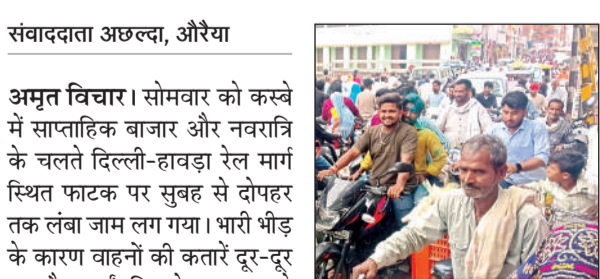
संवाददाता अछल्दा, औरैया

अमृत विचार। सोमवार को कस्बे में साप्ताहिक बाजार और नवरात्रि के चलते दिल्ली-हावड़ा रेल मार्ग स्थित फाटक पर सुबह से दोपहर तक लंबा जाम लग गया। भारी भीड़ के कारण वाहनों की कतारें दूर-दूर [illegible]